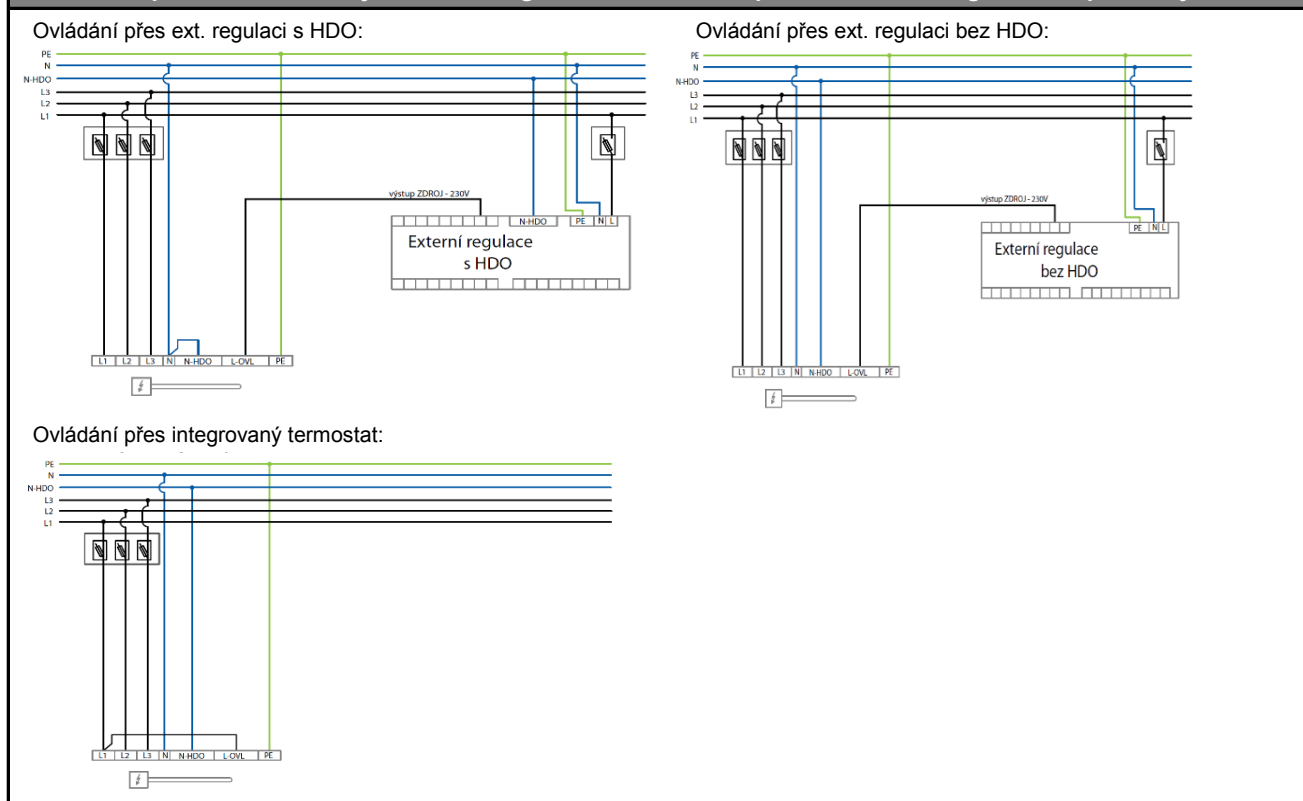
Ovládání přes ext. regulaci s HDO:

PE
N
N-HDO
L3
L2
L1

výstup ZDROJ - 230V
N-HDO
PE N L
Externí regulace
s HDO

L1 L2 L3 N N-HDO L-OVL PE

Ovládání přes ext. regulaci bez HDO:

PE
N
N-HDO
L3
L2
L1

výstup ZDROJ - 230V
PE N L
Externí regulace
bez HDO

L1 L2 L3 N N-HDO L-OVL PE

Ovládání přes integrovaný termostat:

PE
N
N-HDO
L3
L2
L1

L1 L2 L3 N N-HDO L-OVL PE